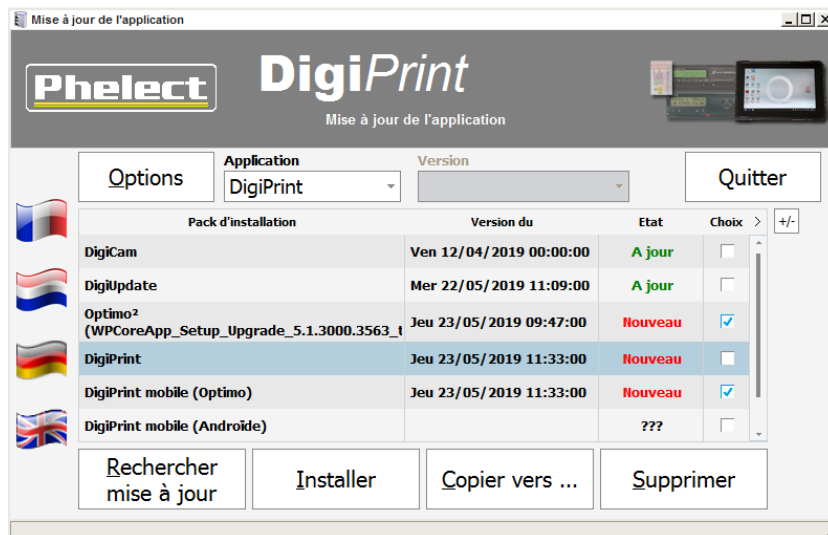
Mise à jour de l'application

Phelect

DigiPrint

Mise à jour de l'application

Options

Application
DigiPrint

Version

Quitter

| Pack d'installation | Version du | Etat | Choix |
|---|---|---|---|
| DigiCam | Ven 12/04/2019 00:00:00 | A jour | ☐ |
| DigiUpdate | Mer 22/05/2019 11:09:00 | A jour | ☐ |
| Optimo² (WPCoreApp_Setup_Upgrade_5.1.3000.3563_t | Jeu 23/05/2019 09:47:00 | Nouveau | ☑ |
| DigiPrint | Jeu 23/05/2019 11:33:00 | Nouveau | ☐ |
| DigiPrint mobile (Optimo) | Jeu 23/05/2019 11:33:00 | Nouveau | ☑ |
| DigiPrint mobile (Androïde) | | ??? | ☐ |

+/-

Rechercher mise à jour

Installer

Copier vers ...

Supprimer